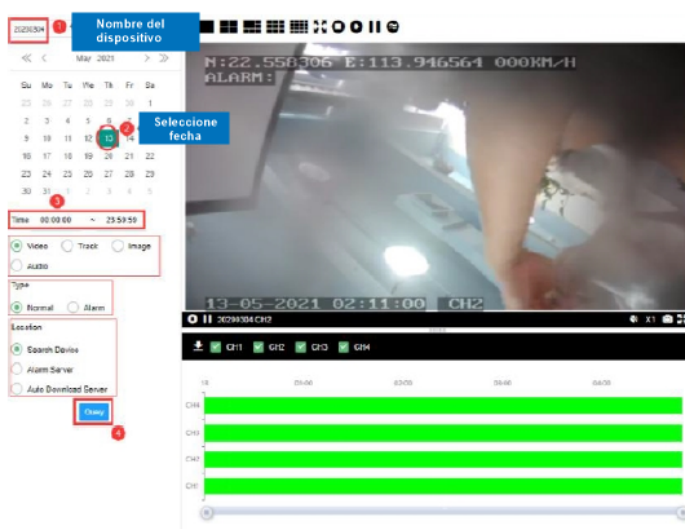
20290304 1 Nombre del dispositivo

« ‹ May 2021 › »

| Su | Mo | Tu | We | Th | Fr | Sa |
|---|---|---|---|---|---|---|
| 25 | 26 | 27 | 28 | 29 | 30 | 1 |
| 2 | 3 | 4 | 5 | 6 | 7 | 8 |
| 9 | 10 | 11 | 12 | 13 | 14 | 15 |
| 16 | 17 | 18 | 19 | 20 | 21 | 22 |
| 23 | 24 | 25 | 26 | 27 | 28 | 29 |
| 30 | 31 | 1 | 2 | 3 | 4 | 5 |

2 Seleccione fecha

3

Time 00:00:00 ~ 23:59:59

Video Track Image Audio

Type
Normal Alarm

Location
Search Device
Alarm Server
Auto Download Server

Query

4

N:22.558306 E:113.946564 000KM/H
ALARM:

13-05-2021 02:11:00 CH2

20290304 CH2

X1

CH1 CH2 CH3 CH4

00 02:00 03:00 03:00 04:00

CH4
CH3
CH2
CH1